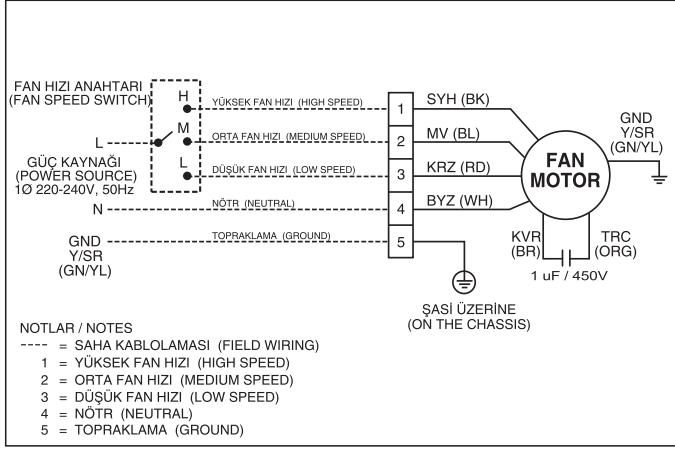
FAN HIZI ANAHTARI
(FAN SPEED SWITCH)

H
M
L

L

GÜÇ KAYNAĞI
(POWER SOURCE)
1Ø 220-240V, 50Hz

N

GND
Y/SR
(GN/YL)

YÜKSEK FAN HIZI (HIGH SPEED)
ORTA FAN HIZI (MEDIUM SPEED)
DÜŞÜK FAN HIZI (LOW SPEED)
NÖTR (NEUTRAL)
TOPRAKLAMA (GROUND)

1
2
3
4
5

SYH (BK)
MV (BL)
KRZ (RD)
BYZ (WH)

FAN
MOTOR

GND
Y/SR
(GN/YL)

KVR
(BR)

TRC
(ORG)

1 uF / 450V

ŞASİ ÜZERİNE
(ON THE CHASSIS)

NOTLAR / NOTES
---- = SAHA KABLOLAMASI (FIELD WIRING)
1 = YÜKSEK FAN HIZI (HIGH SPEED)
2 = ORTA FAN HIZI (MEDIUM SPEED)
3 = DÜŞÜK FAN HIZI (LOW SPEED)
4 = NÖTR (NEUTRAL)
5 = TOPRAKLAMA (GROUND)